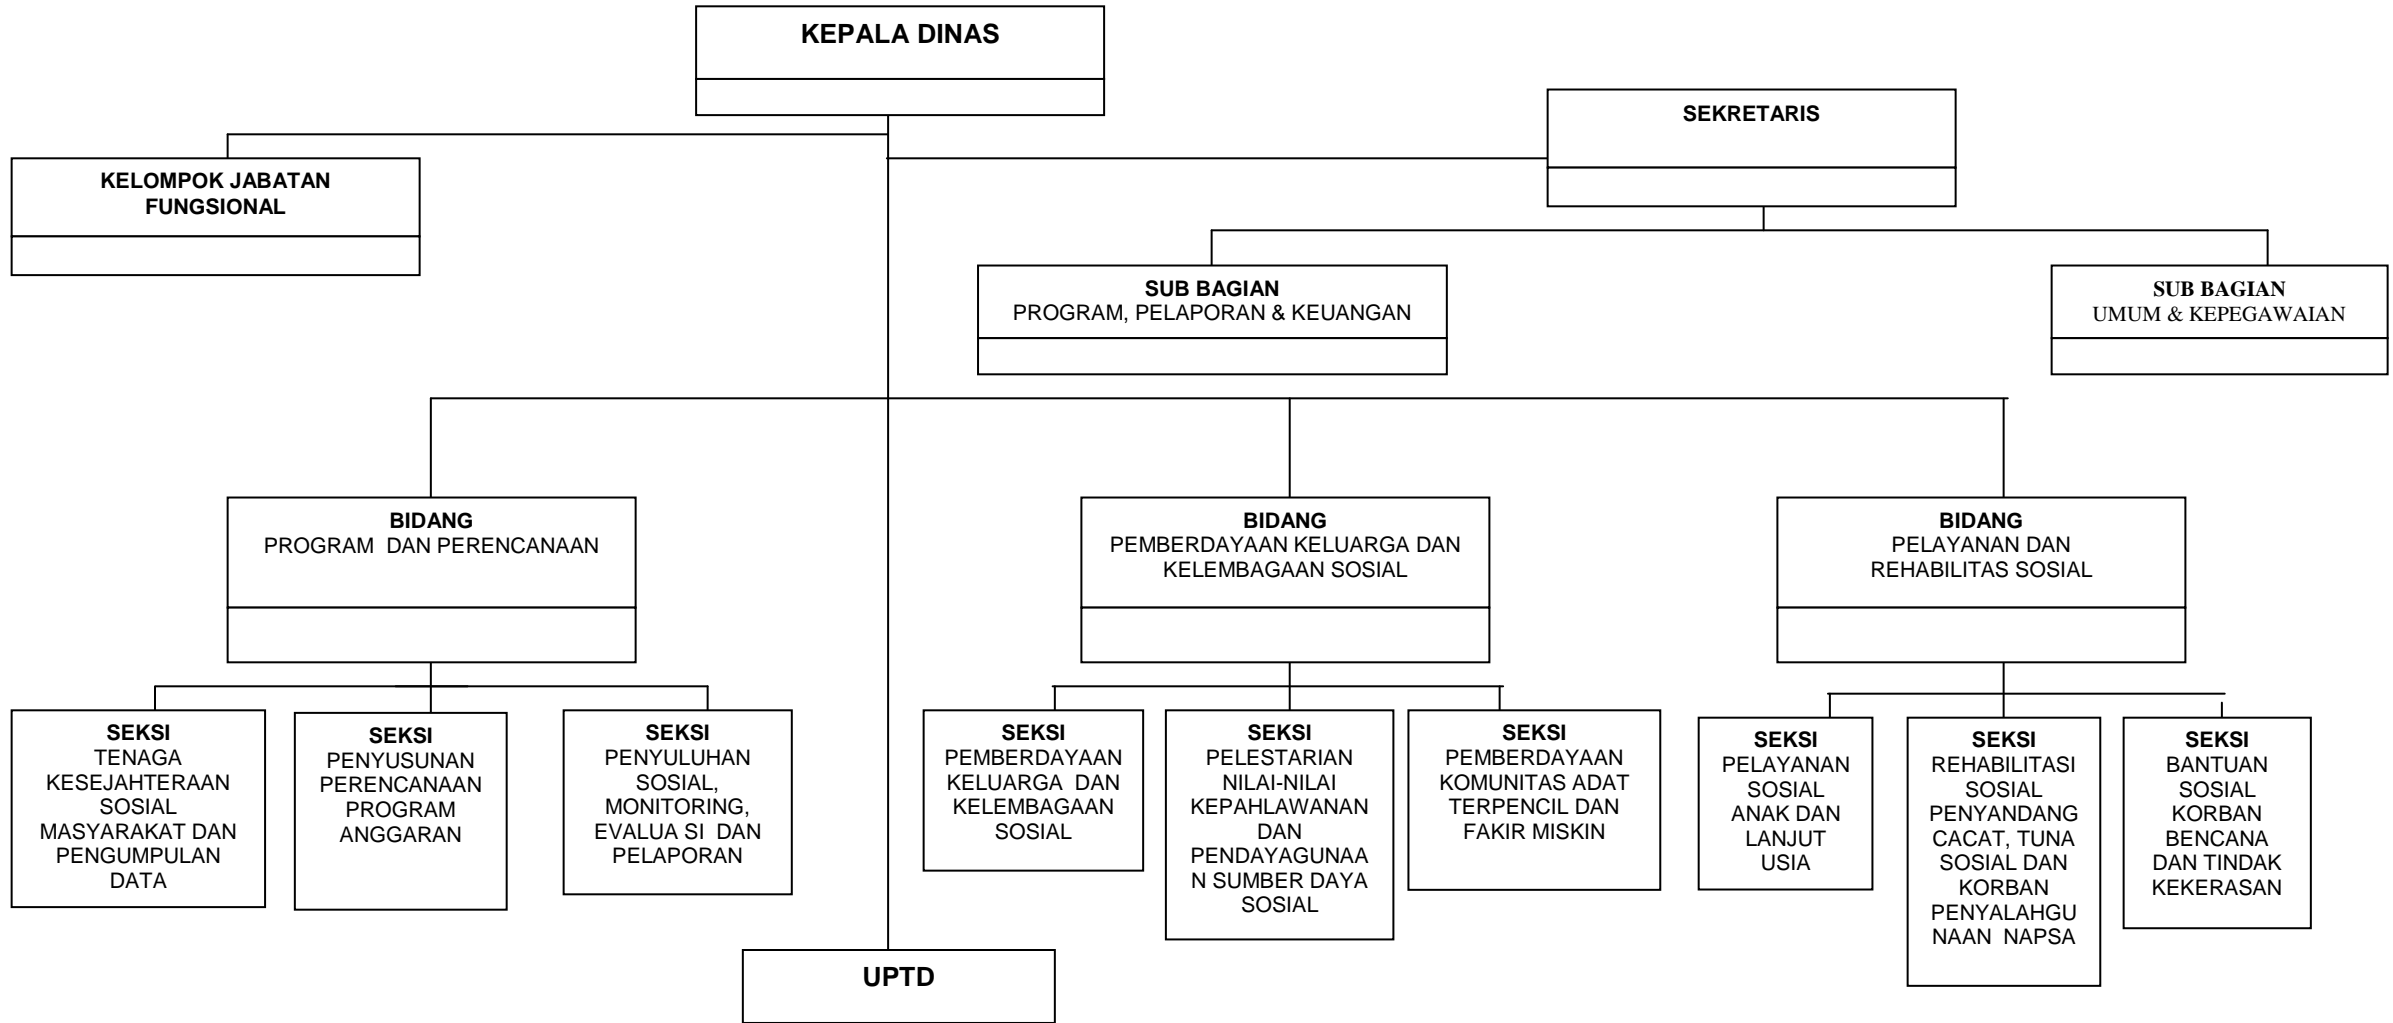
KEPALA DINAS

SEKRETARIS

KELOMPOK JABATAN FUNGSIONAL

SUB BAGIAN
PROGRAM, PELAPORAN & KEUANGAN

SUB BAGIAN
UMUM & KEPEGAWAIAN

BIDANG
PROGRAM DAN PERENCANAAN

BIDANG
PEMBERDAYAAN KELUARGA DAN KELEMBAGAAN SOSIAL

BIDANG
PELAYANAN DAN REHABILITAS SOSIAL

SEKSI
TENAGA KESEJAHTERAAN SOSIAL MASYARAKAT DAN PENGUMPULAN DATA

SEKSI
PENYUSUNAN PERENCANAAN PROGRAM ANGGARAN

SEKSI
PENYULUHAN SOSIAL, MONITORING, EVALUA SI DAN PELAPORAN

SEKSI
PEMBERDAYAAN KELUARGA DAN KELEMBAGAAN SOSIAL

SEKSI
PELESTARIAN NILAI-NILAI KEPAHLAWANAN DAN PENDAYAGUNAAN SUMBER DAYA SOSIAL

SEKSI
PEMBERDAYAAN KOMUNITAS ADAT TERPENCIL DAN FAKIR MISKIN

SEKSI
PELAYANAN SOSIAL ANAK DAN LANJUT USIA

SEKSI
REHABILITASI SOSIAL PENYANDANG CACAT, TUNA SOSIAL DAN KORBAN PENYALAHGUNAAN NAPSA

SEKSI
BANTUAN SOSIAL KORBAN BENCANA DAN TINDAK KEKERASAN

UPTD